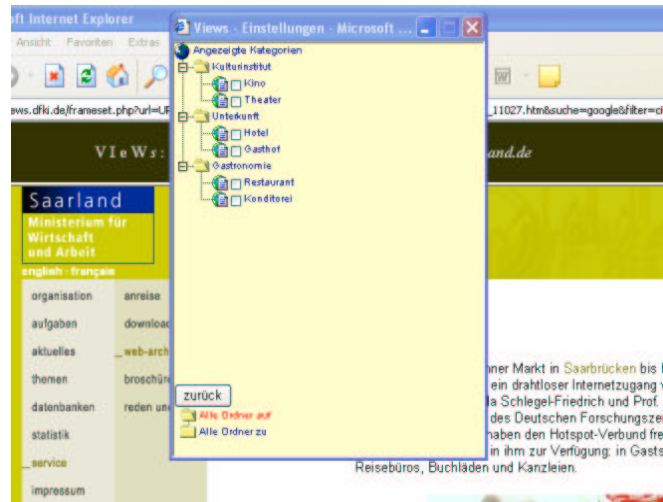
oft Internet Explorer

Ansicht Favoriten Extras

ews.dfki.de/frameset.php?url=UR

_11027.htm&suche=google&filter=c

VIeWs:

and.de

Saarland

Ministerium für Wirtschaft und Arbeit

english · français

organisation

aufgaben

aktuelles

themen

datenbanken

statistik

_service

impressum

anreise

download

_web-arch

broschür

reden un

nner Markt in Saarbrücken bis
ein drahtloser Internetzugang
la Schlegel-Friedrich und Prof.
des Deutschen Forschungsze
haben den Hotspot-Verbund fre
in ihm zur Verfügung: in Gasts
Reisebüros, Buchläden und Kanzleien.

Views - Einstellungen - Microsoft ...

Angezeigte Kategorien

Kulturinstitut

Kino

Theater

Unterkunft

Hotel

Gasthof

Gastronomie

Restaurant

Konditorei

zurück

Alle Ordner auf

Alle Ordner zu